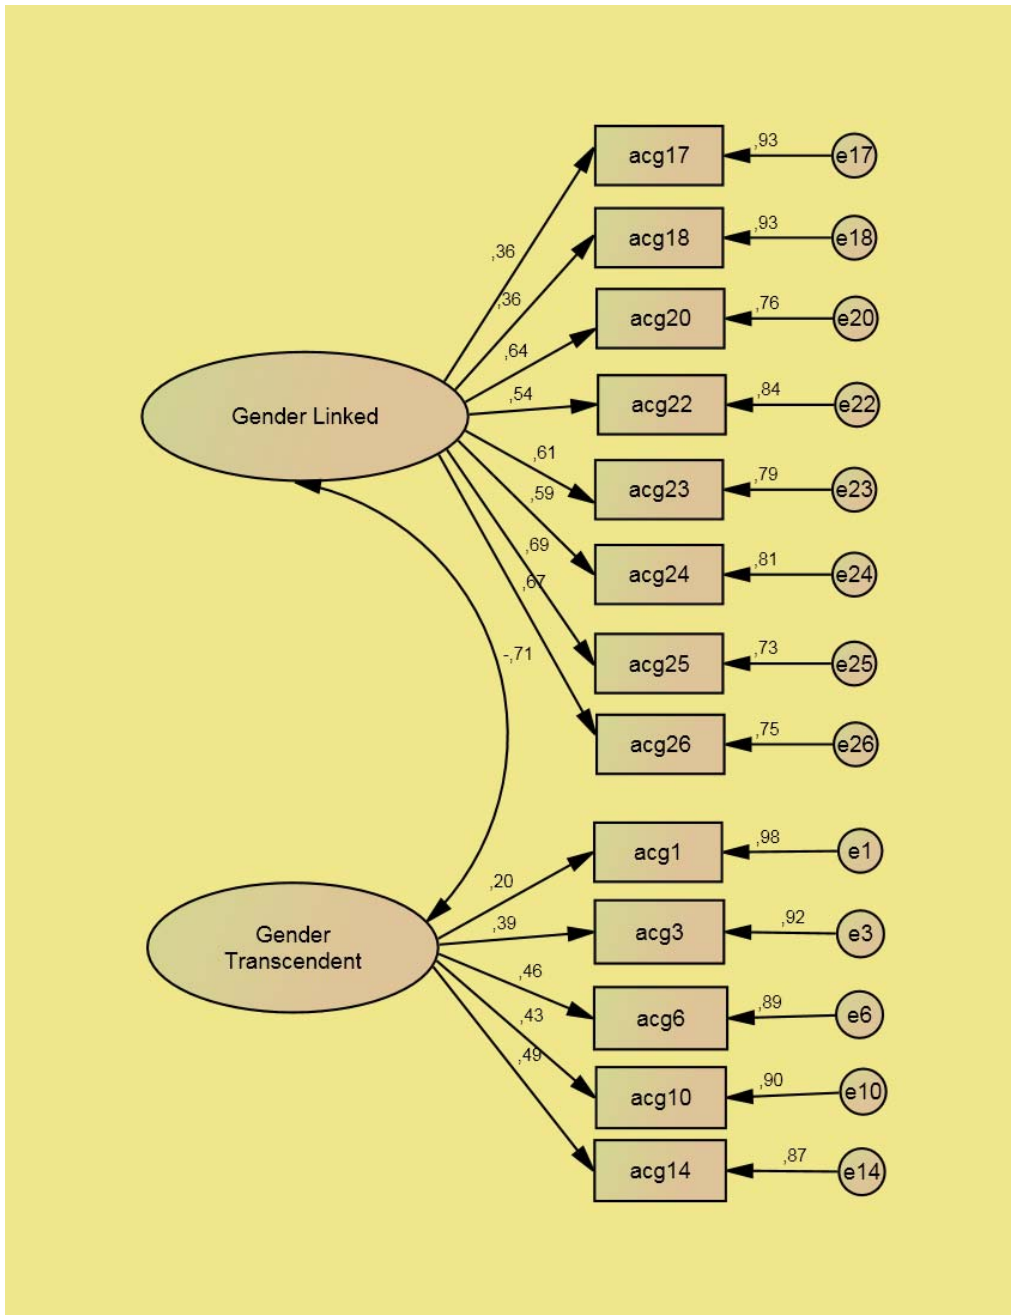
acg17
,93
e17
acg18
,93
e18
acg20
,76
e20
acg22
,84
e22
acg23
,79
e23
acg24
,81
e24
acg25
,73
e25
acg26
,75
e26
,36
,36
,64
,54
,61
,59
,69
,67
Gender Linked
-,71
acg1
,98
e1
acg3
,92
e3
acg6
,89
e6
acg10
,90
e10
acg14
,87
e14
,20
,39
,46
,43
,49
Gender Transcendent